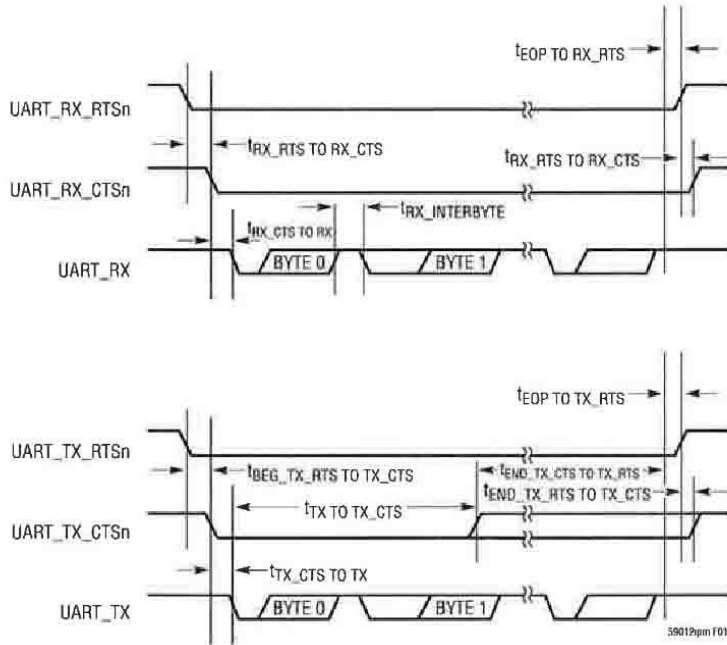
$t_{EOP\ TO\ RX\_RTS}$

UART_RX_RTSn

$t_{RX\_RTS\ TO\ RX\_CTS}$

$t_{RX\_RTS\ TO\ RX\_CTS}$

UART_RX_CTSn

$t_{RX\_INTERBYTE}$

$t_{RX\_CTS\ TO\ RX}$

UART_RX

BYTE 0

BYTE 1

$t_{EOP\ TO\ TX\_RTS}$

UART_TX_RTSn

$t_{BEG\_TX\_RTS\ TO\ TX\_CTS}$

$t_{END\_TX\_CTS\ TO\ TX\_RTS}$

$t_{END\_TX\_RTS\ TO\ TX\_CTS}$

$t_{TX\ TO\ TX\_CTS}$

UART_TX_CTSn

$t_{TX\_CTS\ TO\ TX}$

UART_TX

BYTE 0

BYTE 1

59012fpm F01